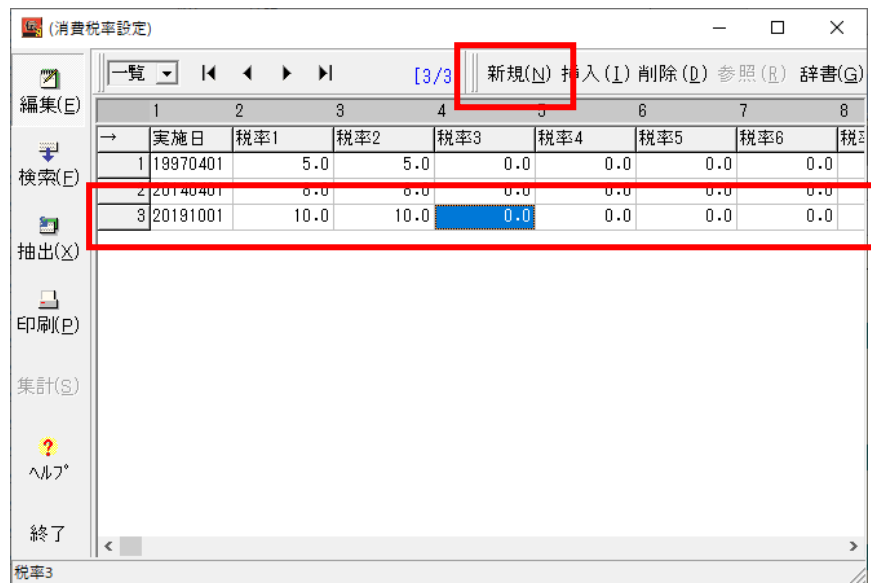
(消費税率設定)

編集(E)
検索(F)
抽出(X)
印刷(P)
集計(S)
ヘルプ
終了

一覧 [3/3] 新規(N) 挿入(I) 削除(D) 参照(R) 辞書(G)

| | 1 | 2 | 3 | 4 | 5 | 6 | 7 | 8 |
|---|---|---|---|---|---|---|---|---|
| → | 実施日 | 税率1 | 税率2 | 税率3 | 税率4 | 税率5 | 税率6 | 税率 |
| 1 | 19970401 | 5.0 | 5.0 | 0.0 | 0.0 | 0.0 | 0.0 | |
| 2 | 20140401 | 8.0 | 8.0 | 0.0 | 0.0 | 0.0 | 0.0 | |
| 3 | 20191001 | 10.0 | 10.0 | 0.0 | 0.0 | 0.0 | 0.0 | |

税率3